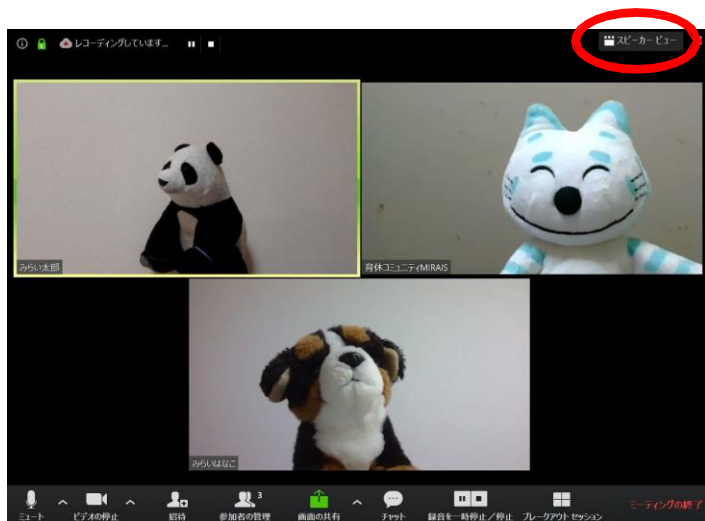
レコーディングしています...

スピーカービュー

みらい太郎

育休コミュニティMIRAIS

みらいはなこ

ミュート ビデオの停止 招待 参加者の管理 3 画面の共有 チャット 録音を一時停止／停止 ブレークアウト セッション ミーティングの終了